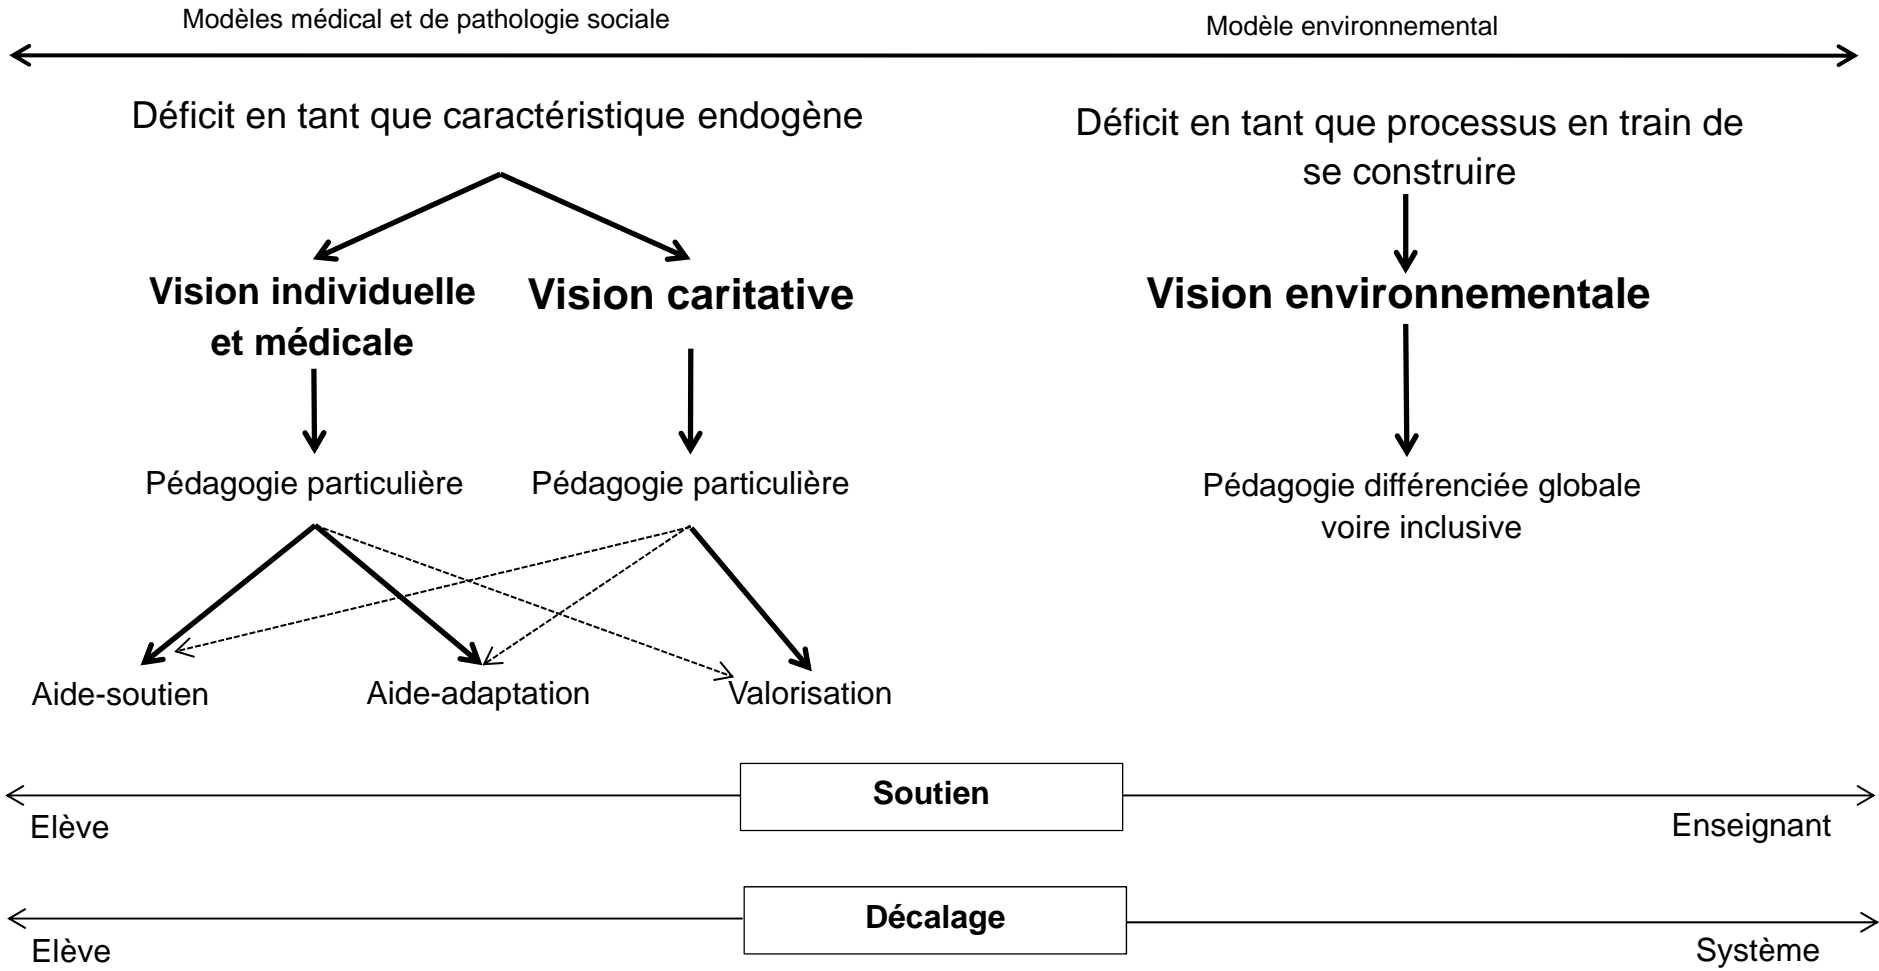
Modèles médical et de pathologie sociale

Modèle environnemental

Déficit en tant que caractéristique endogène

Déficit en tant que processus en train de se construire

**Vision individuelle et médicale**

**Vision caritative**

**Vision environnementale**

Pédagogie particulière

Pédagogie particulière

Pédagogie différenciée globale voire inclusive

Aide-soutien

Aide-adaptation

Valorisation

**Soutien**

Elève

Enseignant

**Décalage**

Elève

Système